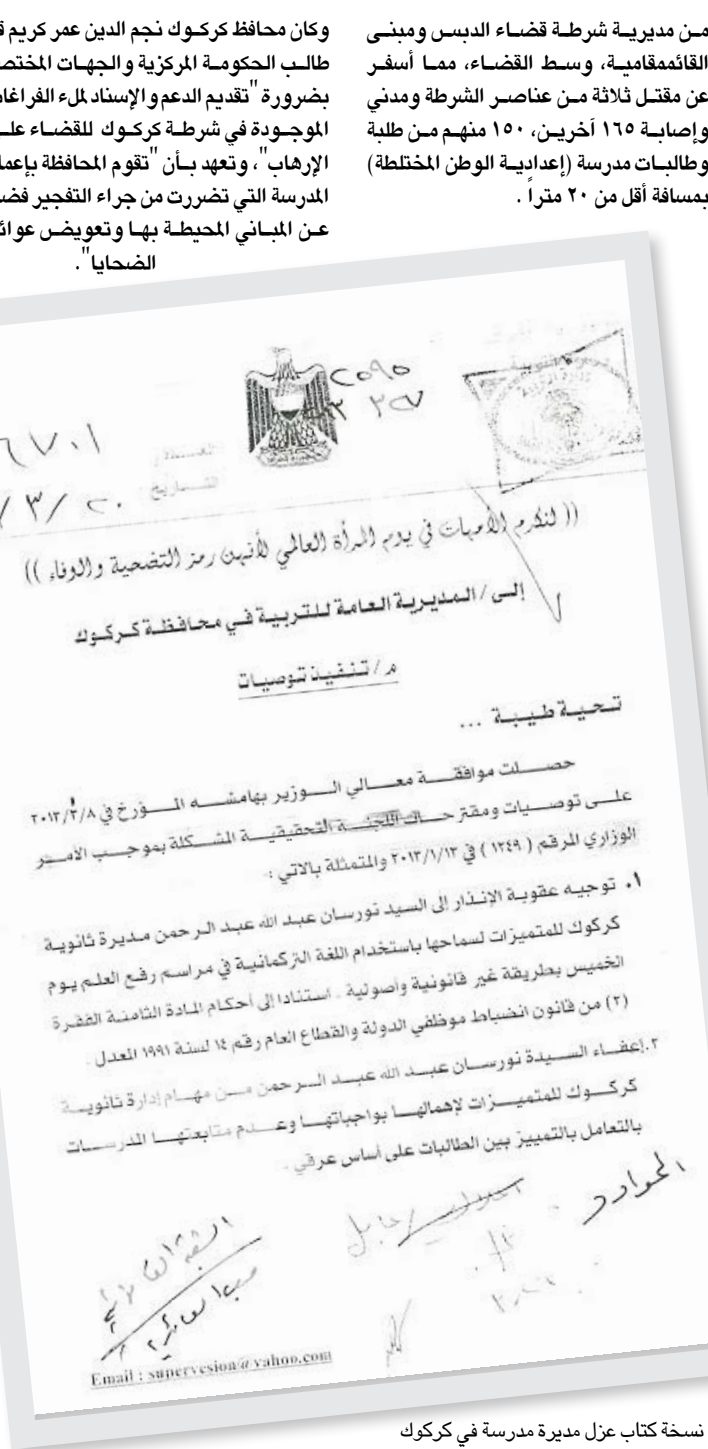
وكان محافظ كركوك نجم الدين عمر كريم ق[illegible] طالب الحكومة المركزية والجهات المختص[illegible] بضرورة "تقديم الدعم والإسناد لملء الفراغا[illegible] الموجودة في شرطة كركوك للقضاء عل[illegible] الإرهاب"، وتعهد بأن "تقوم المحافظة بإعما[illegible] المدرسة التي تضررت من جراء التفجير فض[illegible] عن المباني المحيطة بها وتعويض عوائ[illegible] الضحايا".

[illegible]ـن مديرية شرطة قضاء الدبس ومبنى القائممقامية، وسط القضاء، مما أسفر عن مقتل ثلاثة من عناصر الشرطة ومدني وإصابة ١٦٥ آخرين، ١٥٠ منهم من طلبة وطالبات مدرسة (إعدادية الوطن المختلطة) بمسافة أقل من ٢٠ متراً.

٥٩٠
٢٧

٦٧٠١
/ ٣ / ٢٠

العدد
التاريخ

(( للكرم الأمهات في يوم المرأة العالمي لأنهن رمز التضحية والوفاء ))

الـى / المديرية العامة للتربية في محافظة كركوك

م / تنفيذ توصيات

تحية طيبة ...

حصلت موافقة معالي الوزير بهامشه المؤرخ في ٢٠١٣/٣/٨ على توصيات ومقترحات اللجنة التحقيقية المشكلة بموجب الأمر الوزاري المرقم (١٢٤٩) في ٢٠١٣/١/١٣ والمتمثلة بالآتي :

١. توجيه عقوبة الإنذار الى السيد نورسان عبد الله عبد الرحمن مديرة ثانوية كركوك للمتميزات لسماحها باستخدام اللغة التركمانية في مراسم رفع العلم يوم الخميس بطريقة غير قانونية وأصولية . استنادا الى أحكام المادة الثامنة الفقرة (٢) من قانون انضباط موظفي الدولة والقطاع العام رقم ١٤ لسنة ١٩٩١ المعدل .

٢. إعفاء السيدة نورسان عبد الله عبد الرحمن من مهام إدارة ثانوية كركوك للمتميزات لإهمالها بواجباتها وعدم متابعتها الدرسات بالتعامل بالتمييز بين الطالبات على أساس عرقي .

الحوادر

Email : supervision@yahoo.com

نسخة كتاب عزل مديرة مدرسة في كركوك